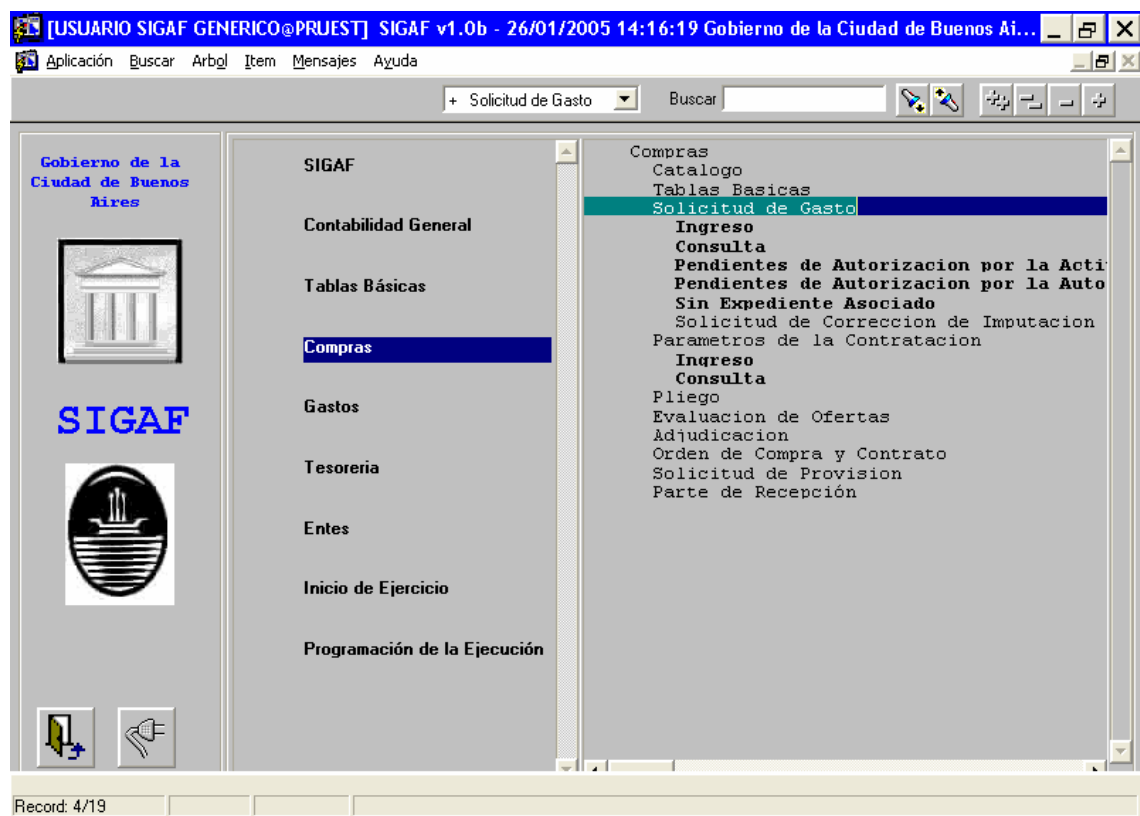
[USUARIO SIGAF GENERICO@PRUEST] SIGAF v1.0b - 26/01/2005 14:16:19 Gobierno de la Ciudad de Buenos Ai...

Aplicación Buscar Arbol Item Mensajes Ayuda

+ Solicitud de Gasto

Buscar

Gobierno de la Ciudad de Buenos Aires

SIGAF

SIGAF

Contabilidad General

Tablas Básicas

Compras

Gastos

Tesoreria

Entes

Inicio de Ejercicio

Programación de la Ejecución

Compras
Catalogo
Tablas Basicas
Solicitud de Gasto
Ingreso
Consulta
Pendientes de Autorizacion por la Acti
Pendientes de Autorizacion por la Auto
Sin Expediente Asociado
Solicitud de Correccion de Imputacion
Parametros de la Contratacion
Ingreso
Consulta
Pliego
Evaluacion de Ofertas
Adjudicacion
Orden de Compra y Contrato
Solicitud de Provision
Parte de Recepción

Record: 4/19